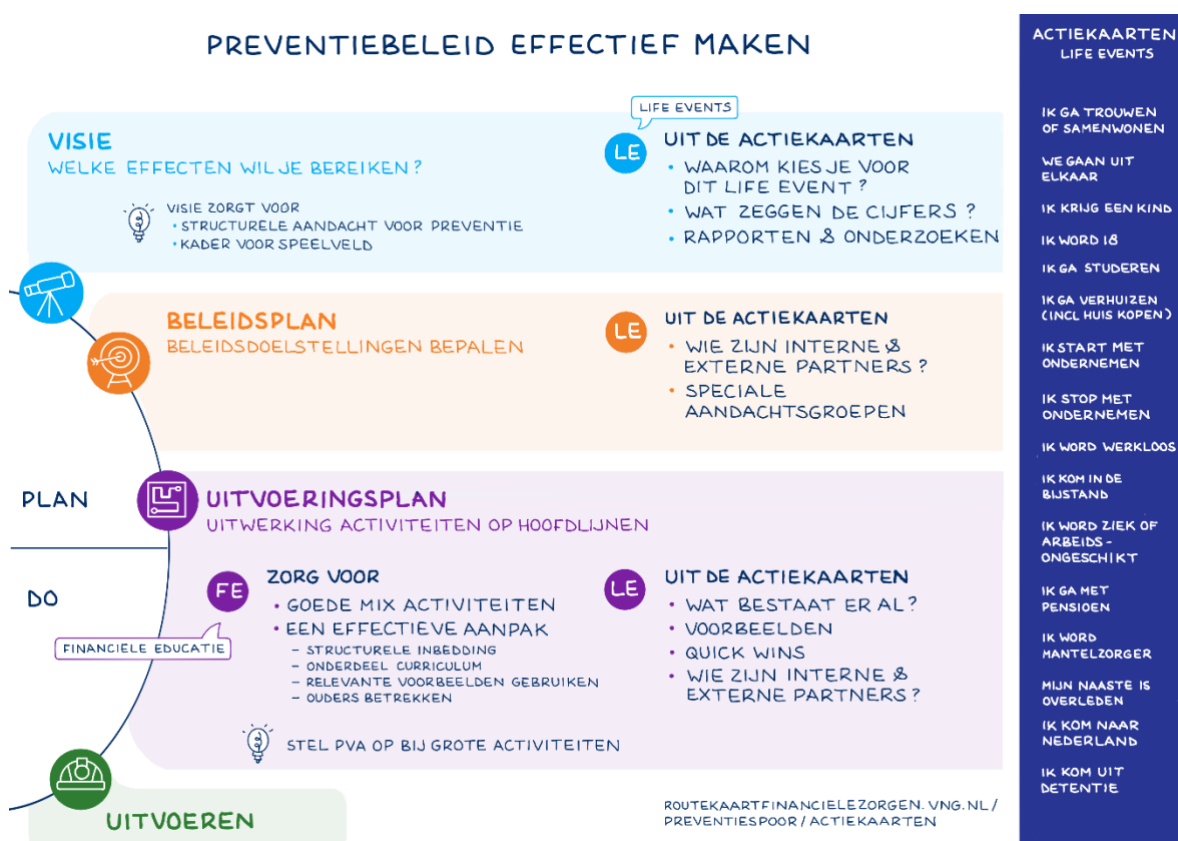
PREVENTIEBELEID EFFECTIEF MAKEN

VISIE
WELKE EFFECTEN WIL JE BEREIKEN?

VISIE ZORGT VOOR
• STRUCTURELE AANDACHT VOOR PREVENTIE
• KADER VOOR SPEELVELD

LIFE EVENTS

LE UIT DE ACTIEKAARTEN
• WAAROM KIES JE VOOR DIT LIFE EVENT?
• WAT ZEGGEN DE CIJFERS?
• RAPPORTEN & ONDERZOEKEN

BELEIDSPLAN
BELEIDSDOELSTELLINGEN BEPALEN

LE UIT DE ACTIEKAARTEN
• WIE ZIJN INTERNE & EXTERNE PARTNERS?
• SPECIALE AANDACHTSGROEPEN

PLAN

UITVOERINGSPLAN
UITWERKING ACTIVITEITEN OP HOOFDLIJNEN

DO

FE ZORG VOOR
• GOEDE MIX ACTIVITEITEN
• EEN EFFECTIEVE AANPAK
- STRUCTURELE INBEDDING
- ONDERDEEL CURRICULUM
- RELEVANTE VOORBEELDEN GEBRUIKEN
- OUDERS BETREKKEN

FINANCIELE EDUCATIE

STEL PVA OP BIJ GROTE ACTIVITEITEN

LE UIT DE ACTIEKAARTEN
• WAT BESTAAT ER AL?
• VOORBEELDEN
• QUICK WINS
• WIE ZIJN INTERNE & EXTERNE PARTNERS?

UITVOEREN

ROUTEKAARTFINANCIELEZORGEN.VNG.NL/ PREVENTIESPOOR/ACTIEKAARTEN

ACTIEKAARTEN
LIFE EVENTS

IK GA TROUWEN OF SAMENWONEN
WE GAAN UIT ELKAAR
IK KRIJG EEN KIND
IK WORD 18
IK GA STUDEREN
IK GA VERHUIZEN (INCL HUIS KOPEN)
IK START MET ONDERNEMEN
IK STOP MET ONDERNEMEN
IK WORD WERKLOOS
IK KOM IN DE BIJSTAND
IK WORD ZIEK OF ARBEIDS-ONGESCHIKT
IK GA MET PENSIOEN
IK WORD MANTELZORGER
MIJN NAASTE IS OVERLEDEN
IK KOM NAAR NEDERLAND
IK KOM UIT DETENTIE